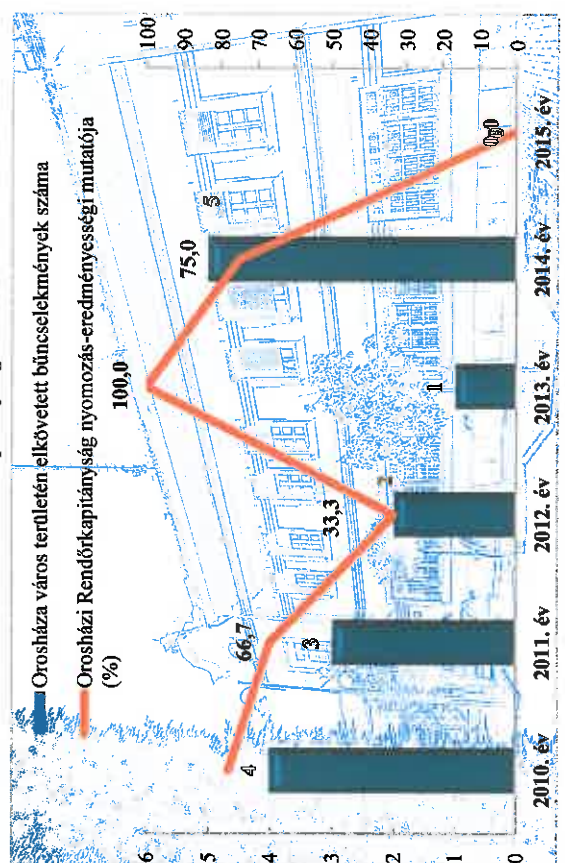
Orosháza város területén elkövetett bűncselekmények száma
Orosházi Rendőrkapitányság nyomozás-eredményességi mutatója (%)

6
5
4
3
2
1
0

100
90
80
70
60
50
40
30
20
10
0

4
3
2
1
5
0

66,7
33,3
100,0
75,0
0,0

2010. év
2011. év
2012. év
2013. év
2014. év
2015. év